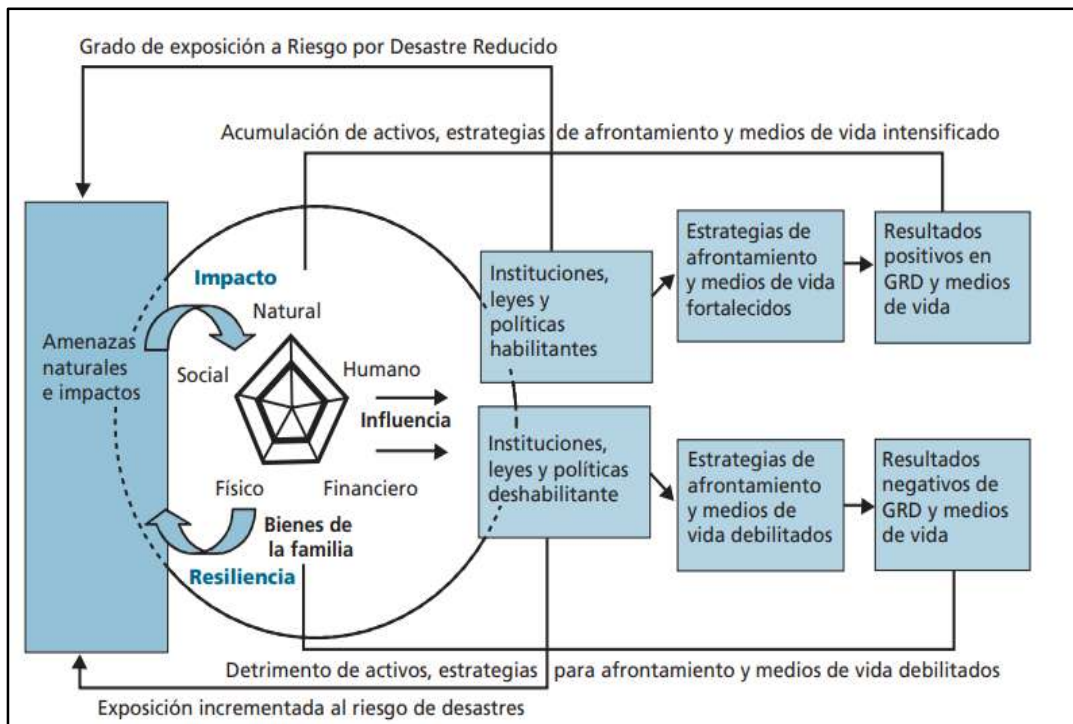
Grado de exposición a Riesgo por Desastre Reducido

Acumulación de activos, estrategias de afrontamiento y medios de vida intensificado

Amenazas naturales e impactos

Impacto

Natural

Social

Humano

Físico

Financiero

Bienes de la familia

Resiliencia

Influencia

Instituciones, leyes y políticas habilitantes

Instituciones, leyes y políticas deshabilitante

Estrategias de afrontamiento y medios de vida fortalecidos

Estrategias de afrontamiento y medios de vida debilitados

Resultados positivos en GRD y medios de vida

Resultados negativos de GRD y medios de vida

Detrimento de activos, estrategias para afrontamiento y medios de vida debilitados

Exposición incrementada al riesgo de desastres